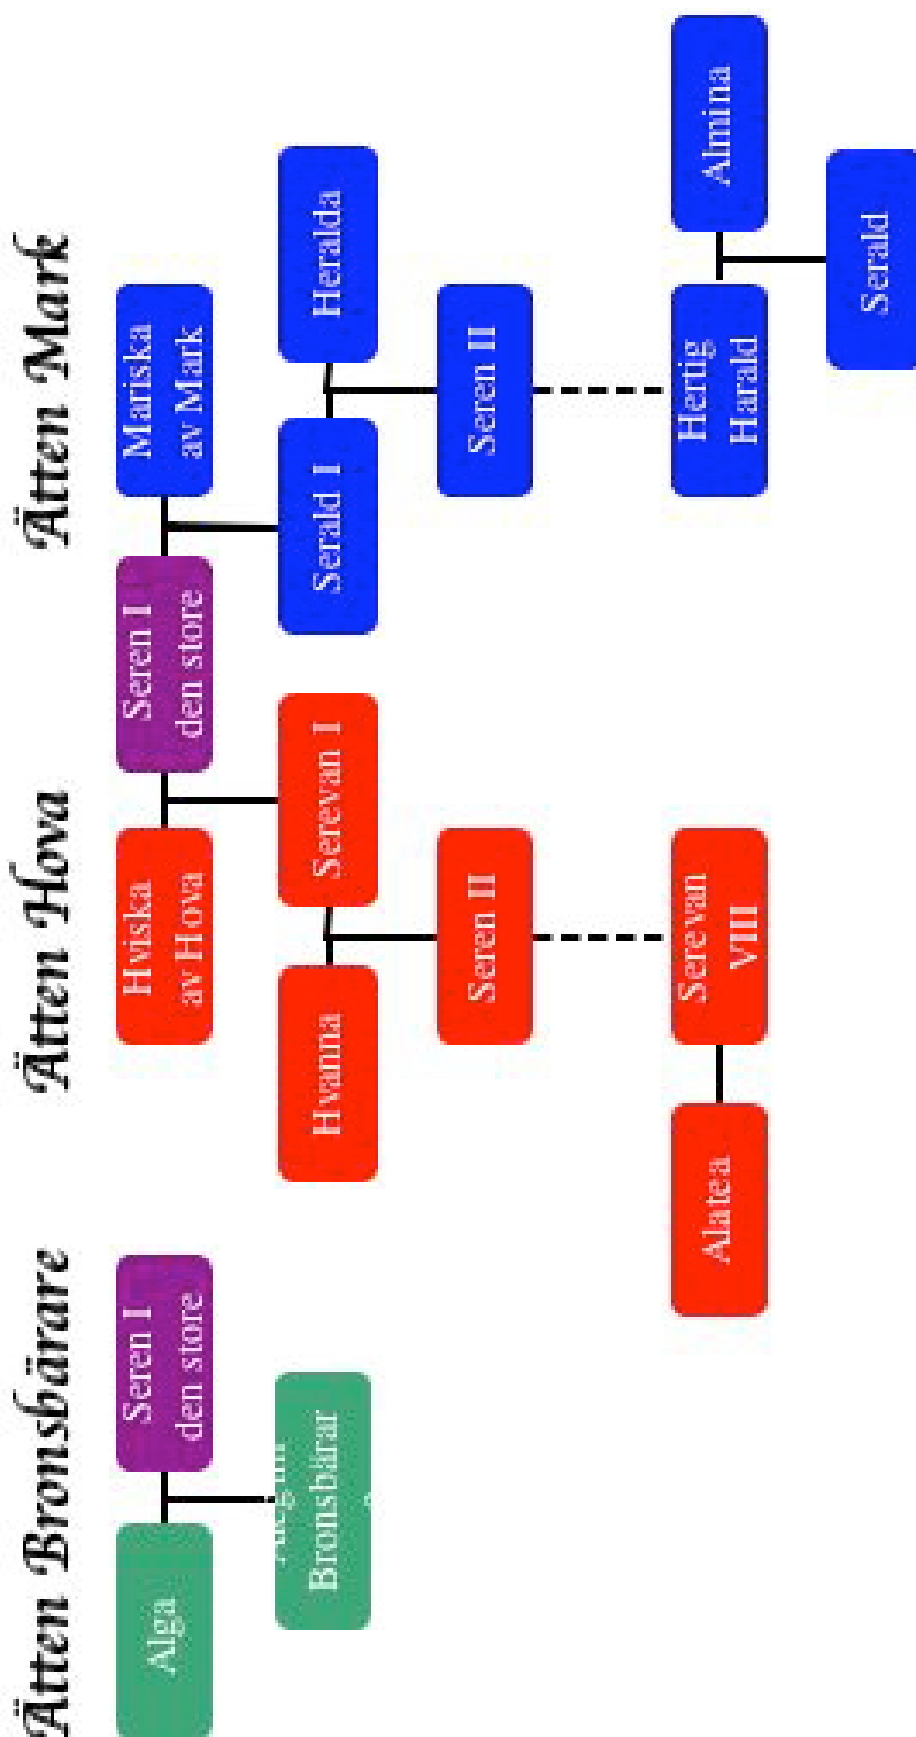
Ätten Mark

Mariska av Mark

Heralda

Almina

Serald I

Seren II

Hertig Harald

Serald

Seren I den store

Ätten Hova

Hviska av Hova

Serevan I

Hvanna

Seren II

Serevan VIII

Alatea

Ätten Bronsbärare

Seren I den store

Alga

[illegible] Bronsbärar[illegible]